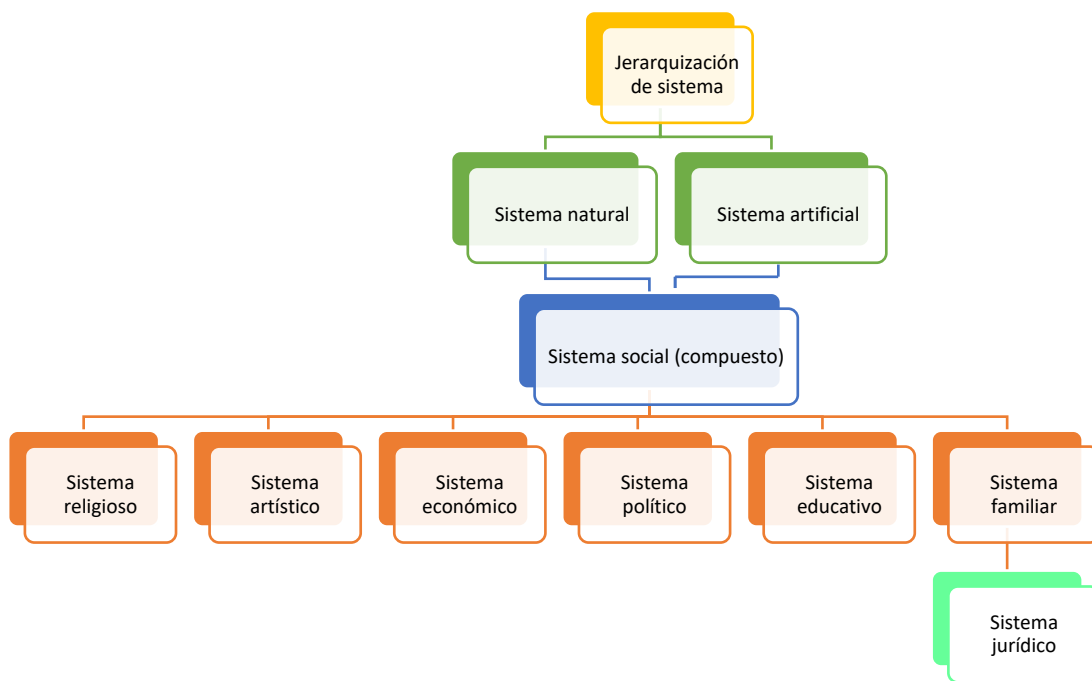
Jerarquización de sistema

Sistema natural

Sistema artificial

Sistema social (compuesto)

Sistema religioso

Sistema artístico

Sistema económico

Sistema político

Sistema educativo

Sistema familiar

Sistema jurídico